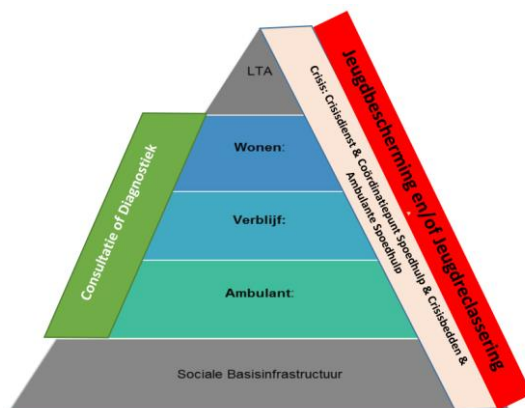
LTA

Wonen:

Verblijf:

Ambulant:

Sociale Basisinfrastructuur

Consultatie of Diagnostiek

Crisis: Crisisdienst & Coördinatiepunt Spoedhulp & Crisisbedden & Ambulante Spoedhulp

Jeugdbescherming en/of Jeugdreclassering